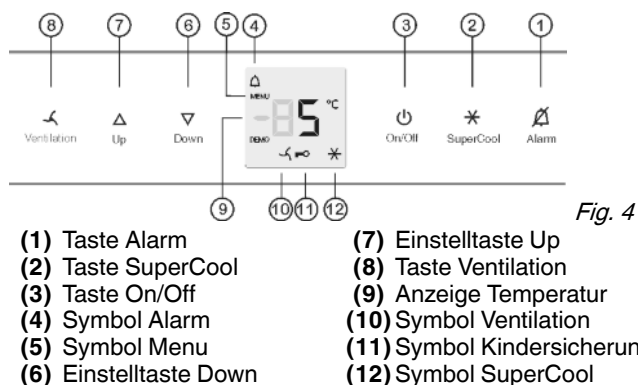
⑧ ⑦ ⑥ ⑤ ④ ③ ② ①

Ventilation Up Down MENU DEMO -8 5 °C On/Off SuperCool Alarm

⑨ ⑩ ⑪ ⑫

Fig. 4

(1) Taste Alarm
(2) Taste SuperCool
(3) Taste On/Off
(4) Symbol Alarm
(5) Symbol Menu
(6) Einstelltaste Down

(7) Einstelltaste Up
(8) Taste Ventilation
(9) Anzeige Temperatur
(10) Symbol Ventilation
(11) Symbol Kindersicherun
(12) Symbol SuperCool